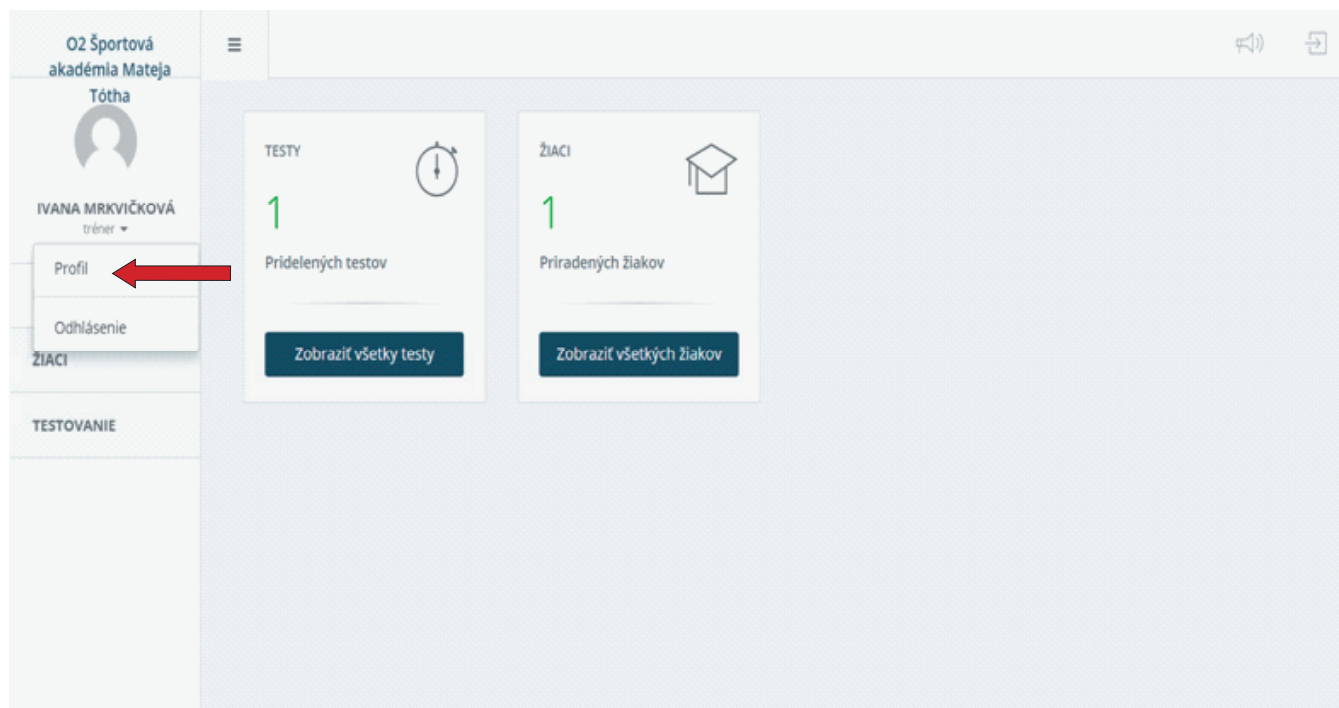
O2 Športová akadémia Mateja Tótha

IVANA MRKVIČKOVÁ
tréner

Profil

Odhlásenie

ŽIACI

TESTOVANIE

≡

TESTY

1

Pridelených testov

Zobraziť všetky testy

ŽIACI

1

Priradených žiakov

Zobraziť všetkých žiakov